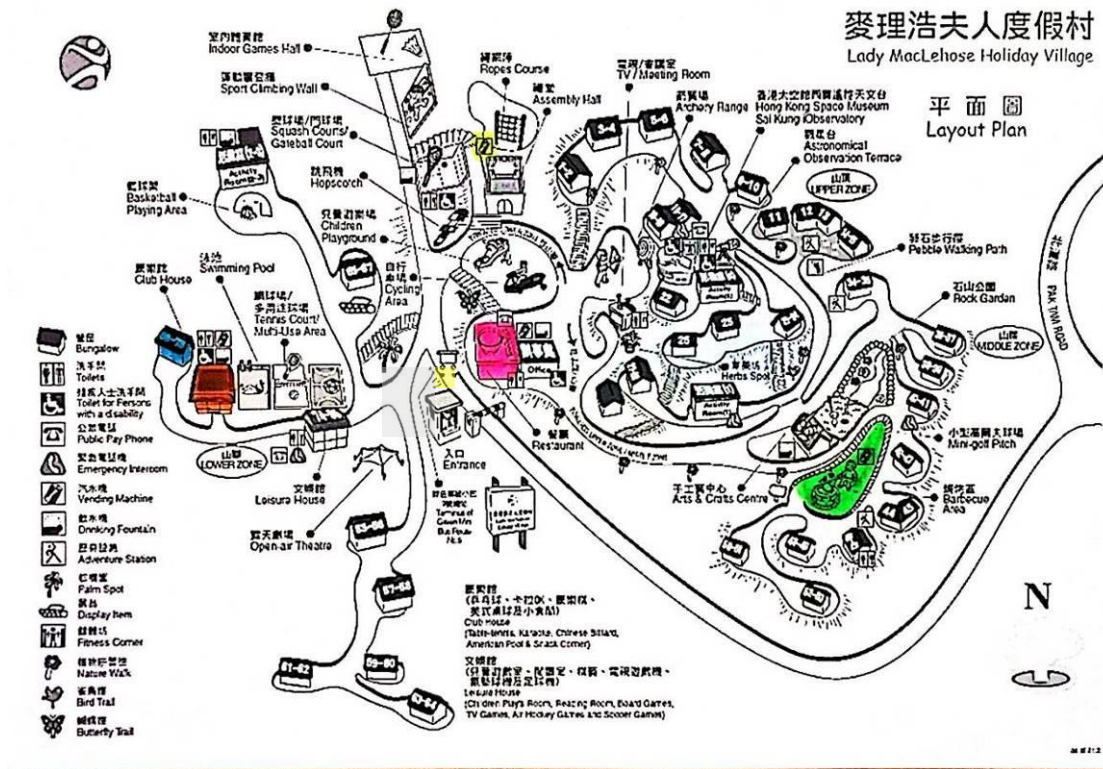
麥理浩夫人度假村
Lady MacLehose Holiday Village

平面圖
Layout Plan

室內遊戲館
Indoor Games Hall

運動攀登牆
Sport Climbing Wall

壁球場/門球場
Squash Court/ Gateball Court

繩網陣
Ropes Course

禮堂
Assembly Hall

電視/會議室
TV/Meeting Room

射箭場
Archery Range

香港太空館西貢遙控天文台
Hong Kong Space Museum Sai Kung Observatory

觀星台
Astronomical Observation Terrace

山頂
UPPER ZONE

跳飛機
Hopscotch

籃球場
Basketball Playing Area

兒童遊樂場
Children Playground

卵石步行徑
Pebble Walking Path

泳池
Swimming Pool

會所館
Club House

網球場/多用途球場
Tennis Court/ Multi-Use Area

自行車場
Cycling Area

石山公園
Rock Garden

山腰
MIDDLE ZONE

PAK TAM ROAD

Office

香草園
Herbs Spot

平房
Bungalow

洗手間
Toilets

傷殘人士洗手間
Toilet for Persons with a disability

公用電話
Public Pay Phone

緊急電話機
Emergency Intercom

汽水機
Vending Machine

飲水機
Drinking Fountain

歷奇站
Adventure Station

棕櫚園
Palm Spot

展品
Display Item

健體站
Fitness Corner

自然徑
Nature Walk

雀鳥徑
Bird Trail

蝴蝶徑
Butterfly Trail

山腳
LOWER ZONE

入口
Entrance

餐廳
Restaurant

小型高爾夫球場
Mini-golf Pitch

手工藝中心
Arts & Crafts Centre

燒烤區
Barbecue Area

文娛館
Leisure House

露天劇場
Open-air Theatre

綠色專線小巴總站
Terminus of Green Mini Bus Route No.

N

會所館
(乒乓球、卡拉OK、桌球、美式桌球及小食部)
Club House
(Table-tennis, Karaoke, Chinese Billiard, American Pool & Snack Corner)

文娛館
(兒童遊戲室、閱讀室、棋藝、電視遊戲機、氣墊球桌及足球機)
Leisure House
(Children Play's Room, Reading Room, Board Games, TV Games, Air Hockey Games and Soccer Games)